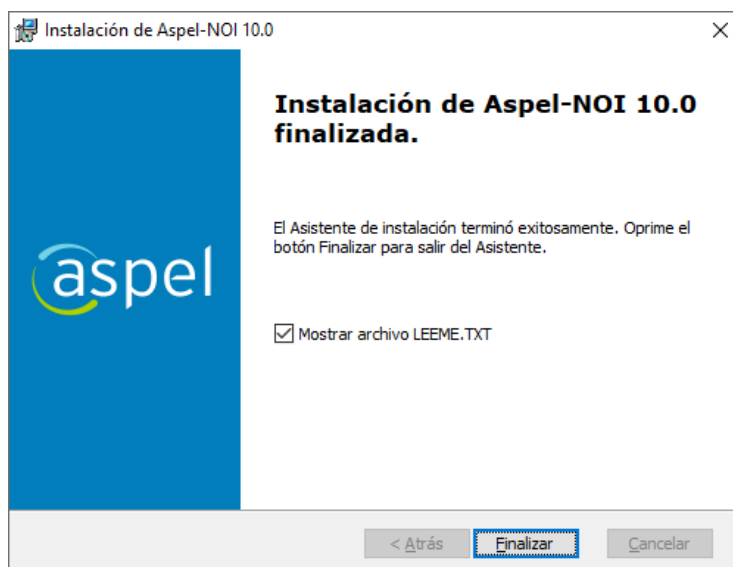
Instalación de Aspel-NOI 10.0

×

aspel

Instalación de Aspel-NOI 10.0 finalizada.

El Asistente de instalación terminó exitosamente. Oprime el botón Finalizar para salir del Asistente.

Mostrar archivo LEEME.TXT

< Atrás

Finalizar

Cancelar